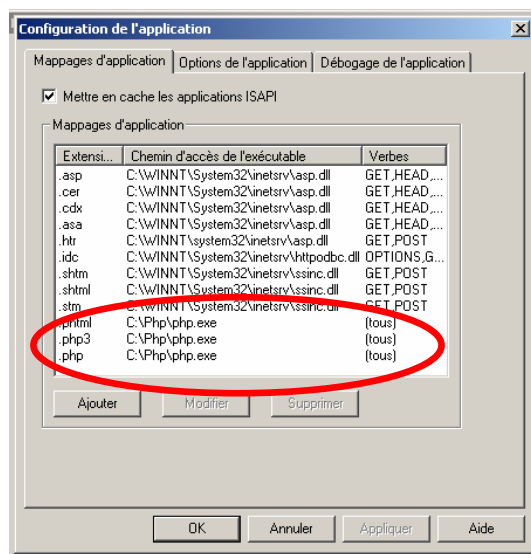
Configuration de l'application

Mappages d'application | Options de l'application | Débogage de l'application

Mettre en cache les applications ISAPI

Mappages d'application

| Extensi... | Chemin d'accès de l'exécutable | Verbes |
|---|---|---|
| .asp | C:\WINNT\System32\inetsrv\asp.dll | GET,HEAD,... |
| .cer | C:\WINNT\System32\inetsrv\asp.dll | GET,HEAD,... |
| .cdx | C:\WINNT\System32\inetsrv\asp.dll | GET,HEAD,... |
| .asa | C:\WINNT\System32\inetsrv\asp.dll | GET,HEAD,... |
| .htr | C:\WINNT\system32\inetsrv\asp.dll | GET,POST |
| .idc | C:\WINNT\System32\inetsrv\httpodbc.dll | OPTIONS,G... |
| .shtm | C:\WINNT\System32\inetsrv\ssinc.dll | GET,POST |
| .shtml | C:\WINNT\System32\inetsrv\ssinc.dll | GET,POST |
| .stm | C:\WINNT\System32\inetsrv\ssinc.dll | GET,POST |
| .phtml | C:\Php\php.exe | (tous) |
| .php3 | C:\Php\php.exe | (tous) |
| .php | C:\Php\php.exe | (tous) |

Ajouter | Modifier | Supprimer

OK | Annuler | Appliquer | Aide